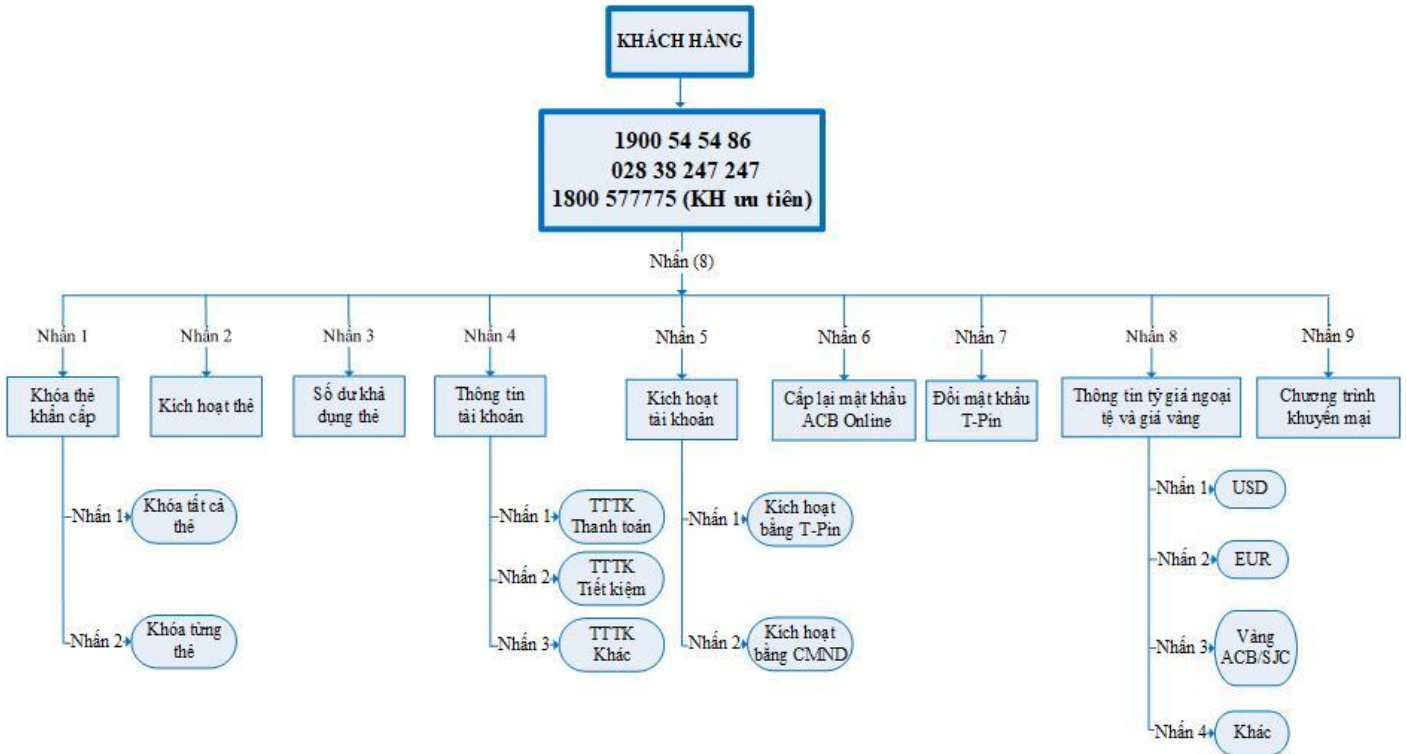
KHÁCH HÀNG

1900 54 54 86
028 38 247 247
1800 577775 (KH ưu tiên)

Nhấn (8)

Nhấn 1
Khóa thẻ khẩn cấp
Nhấn 1 Khóa tất cả thẻ
Nhấn 2 Khóa từng thẻ

Nhấn 2
Kích hoạt thẻ

Nhấn 3
Số dư khả dụng thẻ

Nhấn 4
Thông tin tài khoản
Nhấn 1 TTTK Thanh toán
Nhấn 2 TTTK Tiết kiệm
Nhấn 3 TTTK Khác

Nhấn 5
Kích hoạt tài khoản
Nhấn 1 Kích hoạt bằng T-Pin
Nhấn 2 Kích hoạt bằng CMND

Nhấn 6
Cấp lại mật khẩu ACB Online

Nhấn 7
Đổi mật khẩu T-Pin

Nhấn 8
Thông tin tỷ giá ngoại tệ và giá vàng
Nhấn 1 USD
Nhấn 2 EUR
Nhấn 3 Vàng ACB/SJC
Nhấn 4 Khác

Nhấn 9
Chương trình khuyến mại